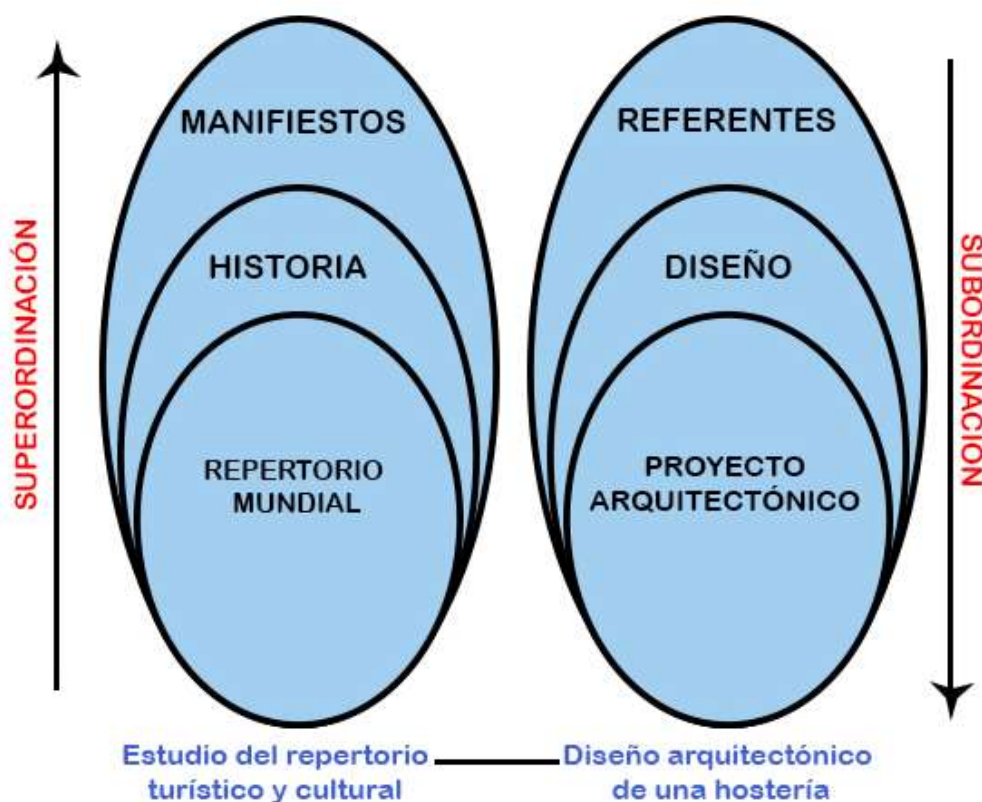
SUPERORDINACIÓN

MANIFIESTOS

HISTORIA

REPERTORIO MUNDIAL

REFERENTES

DISEÑO

PROYECTO ARQUITECTÓNICO

SUBORDINACION

Estudio del repertorio turístico y cultural

Diseño arquitectónico de una hostería